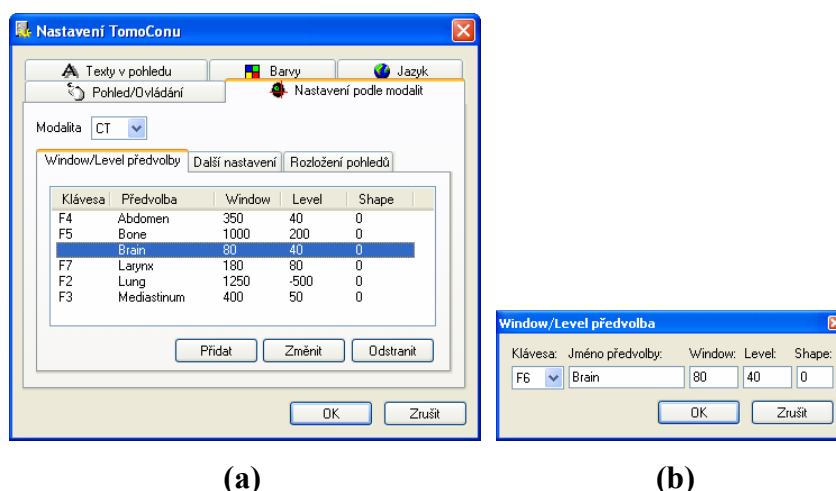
Nastavení TomoConu

Texty v pohledu | Barvy | Jazyk
Pohled/Ovládání | Nastavení podle modalit

Modalita CT

Window/Level předvolby | Další nastavení | Rozložení pohledů

| Klávesa | Předvolba | Window | Level | Shape |
|---|---|---|---|---|
| F4 | Abdomen | 350 | 40 | 0 |
| F5 | Bone | 1000 | 200 | 0 |
|  | Brain | 80 | 40 | 0 |
| F7 | Larynx | 180 | 80 | 0 |
| F2 | Lung | 1250 | -500 | 0 |
| F3 | Mediastinum | 400 | 50 | 0 |

Přidat | Změnit | Odstranit

OK | Zrušit

(a)

Window/Level předvolba

Klávesa: Jméno předvolby: Window: Level: Shape:
F6 Brain 80 40 0

OK | Zrušit

(b)